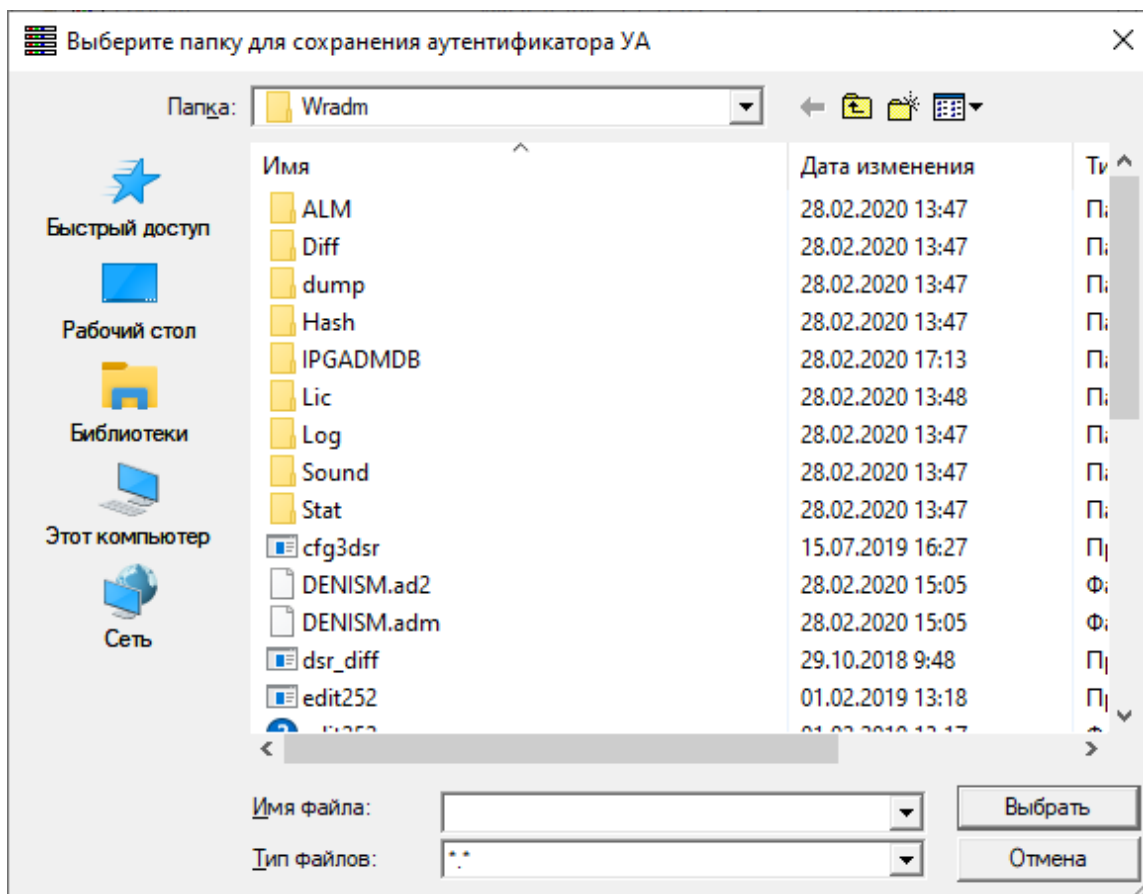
Выберите папку для сохранения аутентификатора УА

Папка: Wradm

Быстрый доступ
Рабочий стол
Библиотеки
Этот компьютер
Сеть

| Имя | Дата изменения | Ти |
|---|---|---|
| ALM | 28.02.2020 13:47 | Па |
| Diff | 28.02.2020 13:47 | Па |
| dump | 28.02.2020 13:47 | Па |
| Hash | 28.02.2020 13:47 | Па |
| IPGADMDB | 28.02.2020 17:13 | Па |
| Lic | 28.02.2020 13:48 | Па |
| Log | 28.02.2020 13:47 | Па |
| Sound | 28.02.2020 13:47 | Па |
| Stat | 28.02.2020 13:47 | Па |
| cfg3dsr | 15.07.2019 16:27 | Пр |
| DENISM.ad2 | 28.02.2020 15:05 | Фа |
| DENISM.adm | 28.02.2020 15:05 | Фа |
| dsr_diff | 29.10.2018 9:48 | Пр |
| edit252 | 01.02.2019 13:18 | Пр |
| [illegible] | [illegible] | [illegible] |

Имя файла:
Тип файлов: *.*
Выбрать
Отмена